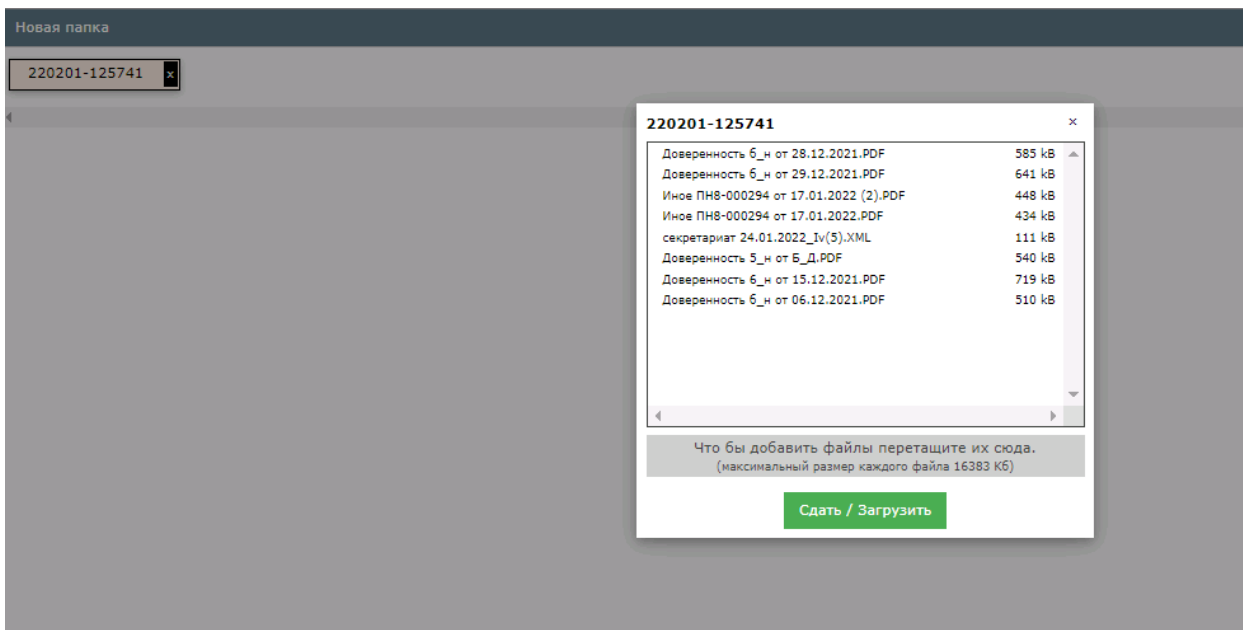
Новая папка

220201-125741 x

220201-125741 ×

| | |
|---|---|
| Доверенность б_н от 28.12.2021.PDF | 585 kB |
| Доверенность б_н от 29.12.2021.PDF | 641 kB |
| Иное ПН8-000294 от 17.01.2022 (2).PDF | 448 kB |
| Иное ПН8-000294 от 17.01.2022.PDF | 434 kB |
| секретариат 24.01.2022_Iv(5).XML | 111 kB |
| Доверенность 5_н от Б_Д.PDF | 540 kB |
| Доверенность б_н от 15.12.2021.PDF | 719 kB |
| Доверенность б_н от 06.12.2021.PDF | 510 kB |

Что бы добавить файлы перетащите их сюда.
(максимальный размер каждого файла 16383 Кб)

Сдать / Загрузить